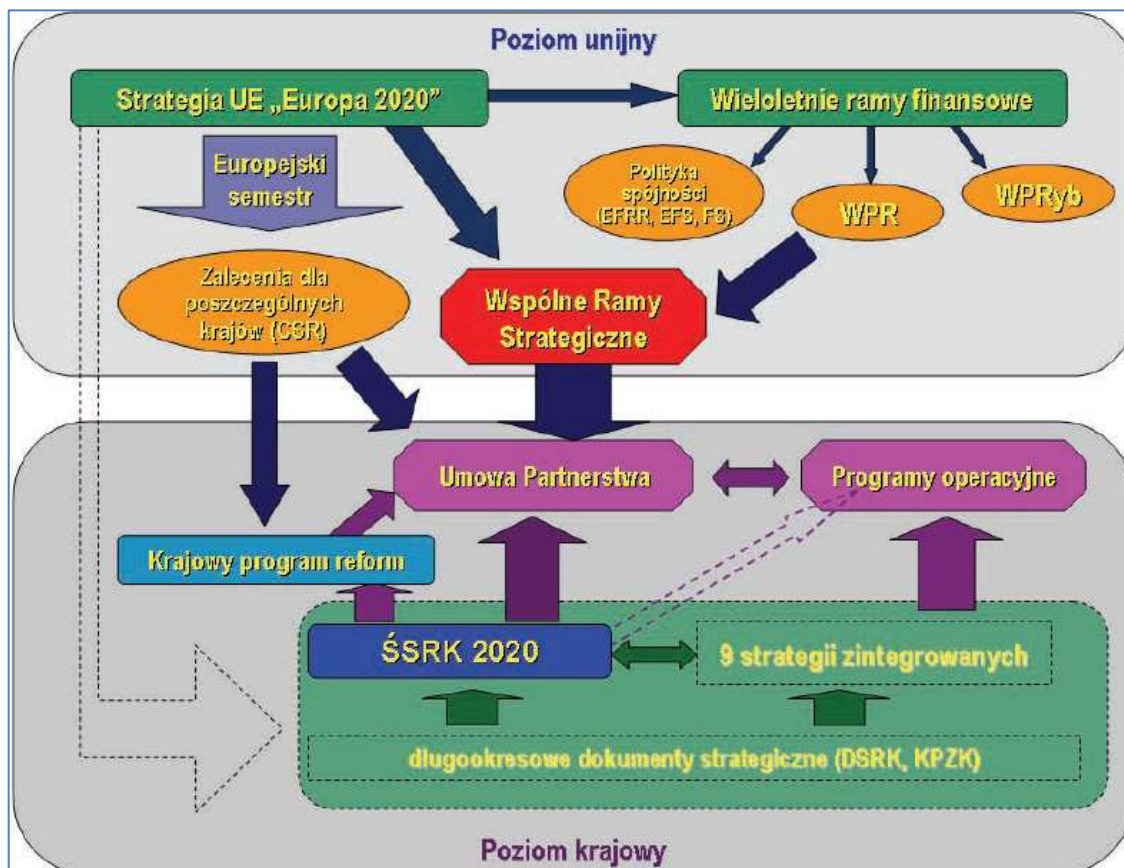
Poziom unijny

Strategia UE „Europa 2020”

Wieloletnie ramy finansowe

Europejski semestr

Polityka spójności (EFRR, EFS, FS)

WPR

WPRyb

Zalecenia dla poszczególnych krajów (CSR)

Wspólne Ramy Strategiczne

Umowa Partnerstwa

Programy operacyjne

Krajowy program reform

ŚSRK 2020

9 strategii zintegrowanych

długookresowe dokumenty strategiczne (DSRK, KPZK)

Poziom krajowy